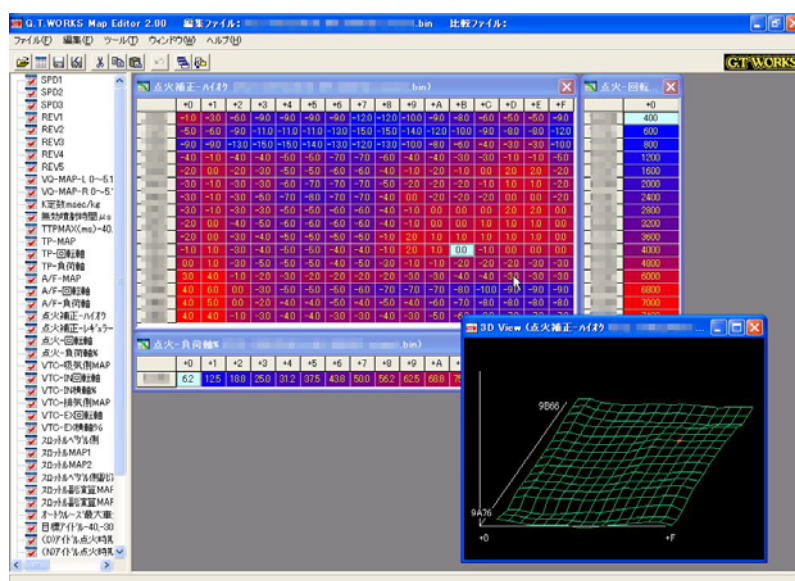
G.T.WORKS Map Editor 2.00 編集ファイル: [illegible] .bin 比較ファイル:

ファイル(F) 編集(E) ツール(T) ウィンドウ(W) ヘルプ(H)

GT WORKS

SPD1
SPD2
SPD3
REV1
REV2
REV3
REV4
REV5
VQ-MAP-L 0~5.1
VQ-MAP-R 0~5.
K定数msec/kg
無効噴射時間μs
TTPMAX(ms)~40.
TP-MAP
TP-回転軸
TP-負荷軸
A/F-MAP
A/F-回転軸
A/F-負荷軸
点火補正-ハイオク
点火補正-レギュラー
点火-回転軸
点火-負荷軸%
VTC-吸気側MAP
VTC-IN回転軸
VTC-IN負荷軸%
VTC-排気側MAP
VTC-EX回転軸
VTC-EX負荷軸%
スロットルペダル側
スロットルMAP1
スロットルMAP2
スロットルペダル側(確認)
スロットル副開度MAF
スロットル副開度MAF
オートクルーズ最大車
目標アイドル-40~30
(D)アイドル点火時期
(N)アイドル点火時期

点火補正-ハイオク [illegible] .bin)

| | +0 | +1 | +2 | +3 | +4 | +5 | +6 | +7 | +8 | +9 | +A | +B | +C | +D | +E | +F |
|---|---|---|---|---|---|---|---|---|---|---|---|---|---|---|---|---|
| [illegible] | -1.0 | -3.0 | -6.0 | -9.0 | -9.0 | -9.0 | -9.0 | -12.0 | -12.0 | -10.0 | -9.0 | -8.0 | -6.0 | -5.0 | -5.0 | -9.0 |
| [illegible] | -5.0 | -6.0 | -9.0 | -11.0 | -11.0 | -11.0 | -13.0 | -15.0 | -15.0 | -14.0 | -12.0 | -10.0 | -9.0 | -8.0 | -8.0 | -12.0 |
| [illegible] | -9.0 | -9.0 | -13.0 | -15.0 | -15.0 | -14.0 | -13.0 | -12.0 | -13.0 | -10.0 | -8.0 | -6.0 | -4.0 | -3.0 | -3.0 | -10.0 |
| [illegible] | -4.0 | -1.0 | -4.0 | -4.0 | -5.0 | -5.0 | -7.0 | -7.0 | -6.0 | -4.0 | -4.0 | -3.0 | -3.0 | -1.0 | -1.0 | -5.0 |
| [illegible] | -2.0 | 0.0 | -2.0 | -3.0 | -2.0 | -5.0 | -5.0 | -6.0 | -6.0 | -2.0 | -1.0 | -1.0 | 0.0 | 2.0 | 2.0 | -2.0 |
| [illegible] | -3.0 | -1.0 | -3.0 | -3.0 | -6.0 | -7.0 | -7.0 | -7.0 | -5.0 | -2.0 | -2.0 | -2.0 | -1.0 | 1.0 | 1.0 | -2.0 |
| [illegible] | -3.0 | -1.0 | -3.0 | -5.0 | -7.0 | -8.0 | -7.0 | -7.0 | -4.0 | 0.0 | -2.0 | -2.0 | 0.0 | 0.0 | 0.0 | -2.0 |
| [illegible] | -3.0 | -1.0 | -3.0 | -3.0 | -5.0 | -5.0 | -6.0 | -6.0 | -4.0 | -1.0 | 0.0 | 0.0 | 0.0 | 2.0 | 2.0 | 0.0 |
| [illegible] | -2.0 | 0.0 | -4.0 | -5.0 | -6.0 | -6.0 | -6.0 | -6.0 | -4.0 | 0.0 | 0.0 | 0.0 | 1.0 | 1.0 | 0.0 | 0.0 |
| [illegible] | -2.0 | 0.0 | -3.0 | -4.0 | -5.0 | -5.0 | -5.0 | -5.0 | -1.0 | 2.0 | 1.0 | 0.0 | 1.0 | 1.0 | 1.0 | 0.0 |
| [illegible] | -1.0 | 1.0 | -3.0 | -4.0 | -5.0 | -5.0 | -4.0 | -4.0 | -1.0 | 2.0 | 1.0 | 0.0 | -1.0 | 0.0 | 0.0 | -2.0 |
| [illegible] | 0.0 | 1.0 | -3.0 | -5.0 | -5.0 | -5.0 | -4.0 | -5.0 | -3.0 | -1.0 | -1.0 | -2.0 | -2.0 | -3.0 | -3.0 | -2.0 |
| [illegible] | 3.0 | 4.0 | -1.0 | -2.0 | -3.0 | -2.0 | -2.0 | -2.0 | -2.0 | -3.0 | -3.0 | -4.0 | -4.0 | -3.0 | -3.0 | -3.0 |
| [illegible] | 4.0 | 6.0 | 0.0 | -3.0 | -5.0 | -5.0 | -5.0 | -6.0 | -7.0 | -7.0 | -8.0 | -10.0 | -9.0 | -9.0 | -9.0 | -8.0 |
| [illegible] | 4.0 | 5.0 | 0.0 | -2.0 | -4.0 | -4.0 | -5.0 | -4.0 | -5.0 | -4.0 | -6.0 | -7.0 | -8.0 | -8.0 | -8.0 | -8.0 |
| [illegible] | 4.0 | 4.0 | -1.0 | -3.0 | -4.0 | -4.0 | -3.0 | -4.0 | -3.0 | -3.0 | -5.0 | -6.0 | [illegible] | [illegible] | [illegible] | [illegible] |

点火-回転

| | +0 |
|---|---|
| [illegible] | 400 |
| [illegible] | 600 |
| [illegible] | 800 |
| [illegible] | 1200 |
| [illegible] | 1600 |
| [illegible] | 2000 |
| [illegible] | 2400 |
| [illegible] | 2800 |
| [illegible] | 3200 |
| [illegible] | 3600 |
| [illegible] | 4000 |
| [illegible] | 4800 |
| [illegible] | 5000 |
| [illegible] | 6800 |
| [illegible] | 7000 |

点火-負荷軸% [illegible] .bin)

| | +0 | +1 | +2 | +3 | +4 | +5 | +6 | +7 | +8 | +9 | +A | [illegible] |
|---|---|---|---|---|---|---|---|---|---|---|---|---|
| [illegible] | 6.2 | 12.5 | 18.8 | 25.0 | 31.2 | 37.5 | 43.8 | 50.0 | 56.2 | 62.5 | 68.8 | 75 |

3D View (点火補正-ハイオク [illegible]

9B66
9A76
+0
+F